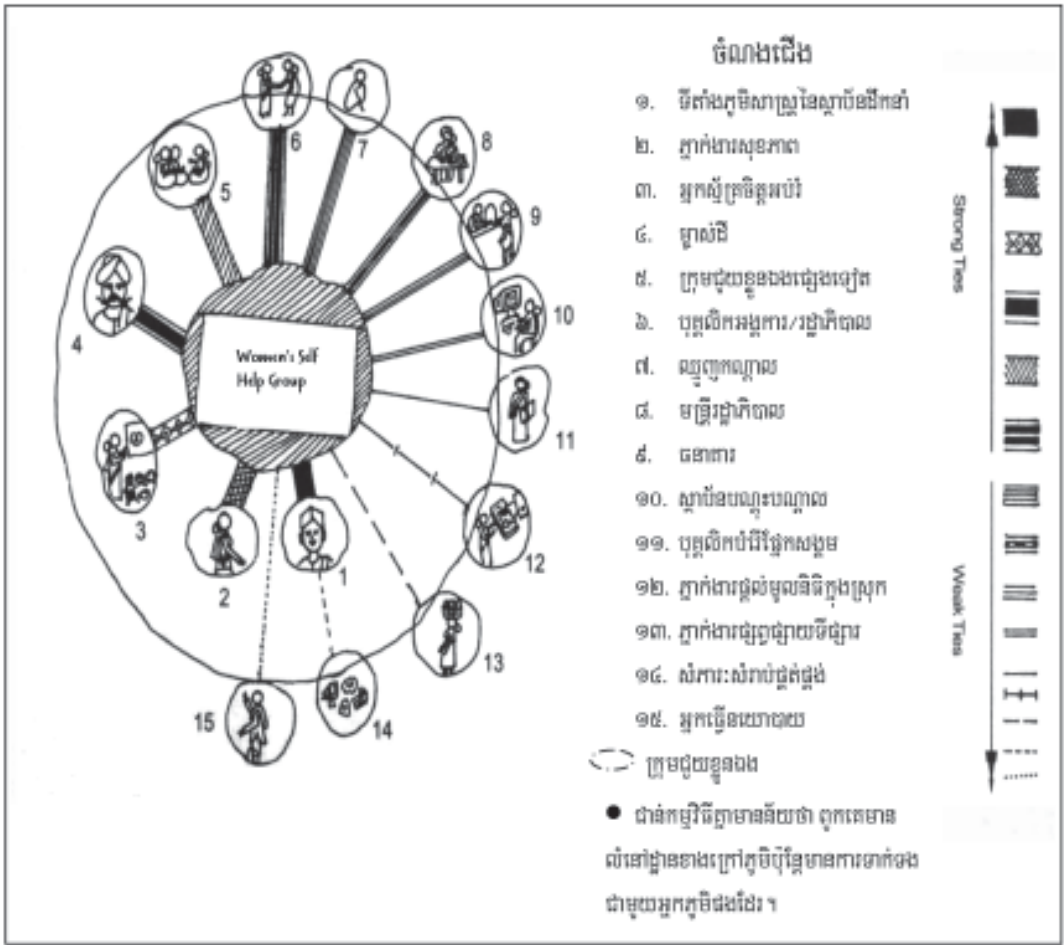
Women's Self Help Group

1
2
3
4
5
6
7
8
9
10
11
12
13
14
15

ចំណងជើង

១. មីតាំងភូមិសាស្ត្រនៃស្ថាប័នដឹកនាំ
២. ភ្នាក់ងារសុខភាព
៣. អ្នកស្ម័គ្រចិត្តមេប៉ាំ
៤. ម្ចាស់ដី
៥. ក្រុមជួយខ្លួនឯងផ្សេងទៀត
៦. បុគ្គលិកអង្គការ/រដ្ឋាភិបាល
៧. ឈ្មួញកណ្តាល
៨. មន្ត្រីរដ្ឋាភិបាល
៩. ធនាគារ
១០. ស្ថាប័នបណ្តុះបណ្តាល
១១. បុគ្គលិកបំរើផ្នែកសង្គម
១២. ភ្នាក់ងារផ្តល់មូលនិធិក្នុងស្រុក
១៣. ភ្នាក់ងារផ្សព្វផ្សាយទីផ្សារ
១៤. សំភារៈសំរាប់ផ្គត់ផ្គង់
១៥. អ្នកធ្វើនយោបាយ

ក្រុមជួយខ្លួនឯង

● ជាគំរូវិធីធ្លាមានន័យថា ពួកគេមានលំនៅដ្ឋានខាងក្រៅភូមិប៉ុន្តែមានការទាក់ទងជាមួយអ្នកភូមិផងដែរ។

Strong Ties

Weak Ties